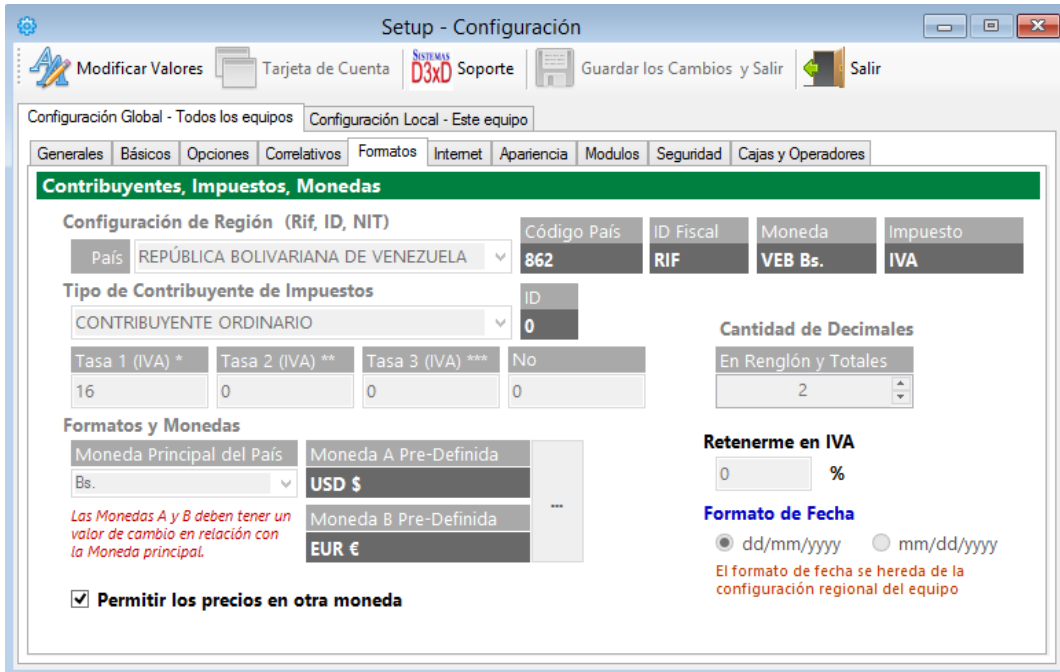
Setup - Configuración

Modificar Valores
Tarjeta de Cuenta
SISTEMAS D3xD Soporte
Guardar los Cambios y Salir
Salir

Configuración Global - Todos los equipos
Configuración Local - Este equipo

Generales
Básicos
Opciones
Correlativos
Formatos
Internet
Apariencia
Modulos
Seguridad
Cajas y Operadores

Contribuyentes, Impuestos, Monedas

Configuración de Región (Rif, ID, NIT)

País
REPÚBLICA BOLIVARIANA DE VENEZUELA

| Código País | ID Fiscal | Moneda | Impuesto |
|---|---|---|---|
| 862 | RIF | VEB Bs. | IVA |

Tipo de Contribuyente de Impuestos
CONTRIBUYENTE ORDINARIO
ID
0

| Tasa 1 (IVA) * | Tasa 2 (IVA) ** | Tasa 3 (IVA) *** | No |
|---|---|---|---|
| 16 | 0 | 0 | 0 |

Cantidad de Decimales
En Renglón y Totales
2

Formatos y Monedas
Moneda Principal del País
Bs.
Moneda A Pre-Definida
USD $
Moneda B Pre-Definida
EUR €
...

Las Monedas A y B deben tener un valor de cambio en relación con la Moneda principal.

Retenerme en IVA
0
%

Formato de Fecha
dd/mm/yyyy
mm/dd/yyyy
El formato de fecha se hereda de la configuración regional del equipo

Permitir los precios en otra moneda